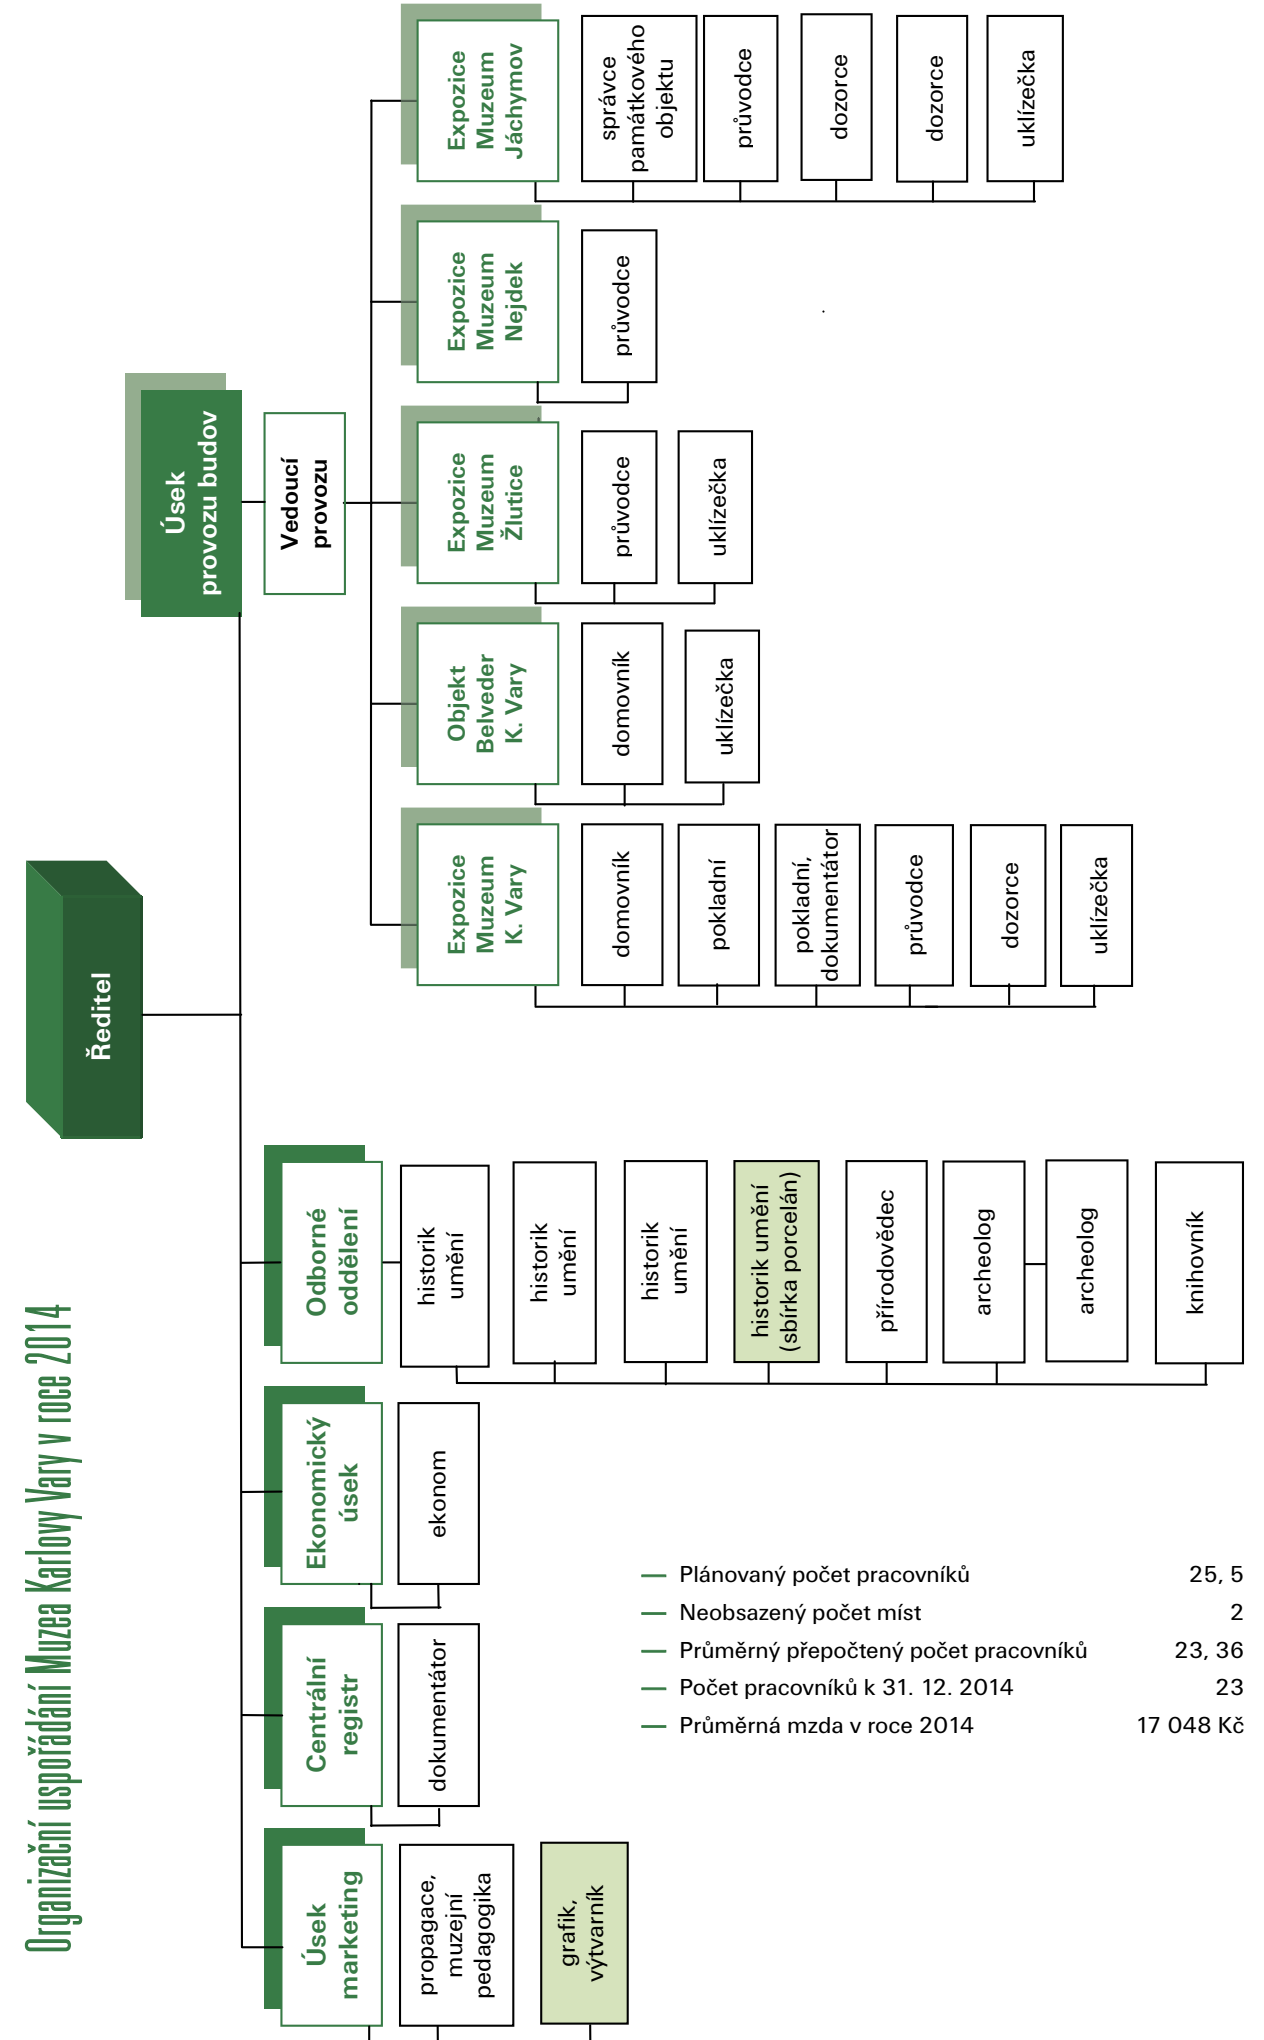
Organizační uspořádání Muzea Karlovy Vary v roce 2014

Ředitel

Úsek provozu budov

Vedoucí provozu

Expozice Muzeum Jáchymov

správce památkového objektu

průvodce

dozorce

dozorce

uklízečka

Expozice Muzeum Nejdek

průvodce

Expozice Muzeum Žlutice

průvodce

uklízečka

Objekt Belveder K. Vary

domovník

uklízečka

Expozice Muzeum K. Vary

domovník

pokladní

pokladní, dokumentátor

průvodce

dozorce

uklízečka

Odborné oddělení

historik umění

historik umění

historik umění

historik umění (sbírka porcelán)

přírodovědec

archeolog

archeolog

knihovník

Ekonomický úsek

ekonom

Centrální registr

dokumentátor

Úsek marketing

propagace, muzejní pedagogika

grafik, výtvarník

| | |
|---|---|
| — Plánovaný počet pracovníků | 25, 5 |
| — Neobsazený počet míst | 2 |
| — Průměrný přepočtený počet pracovníků | 23, 36 |
| — Počet pracovníků k 31. 12. 2014 | 23 |
| — Průměrná mzda v roce 2014 | 17 048 Kč |